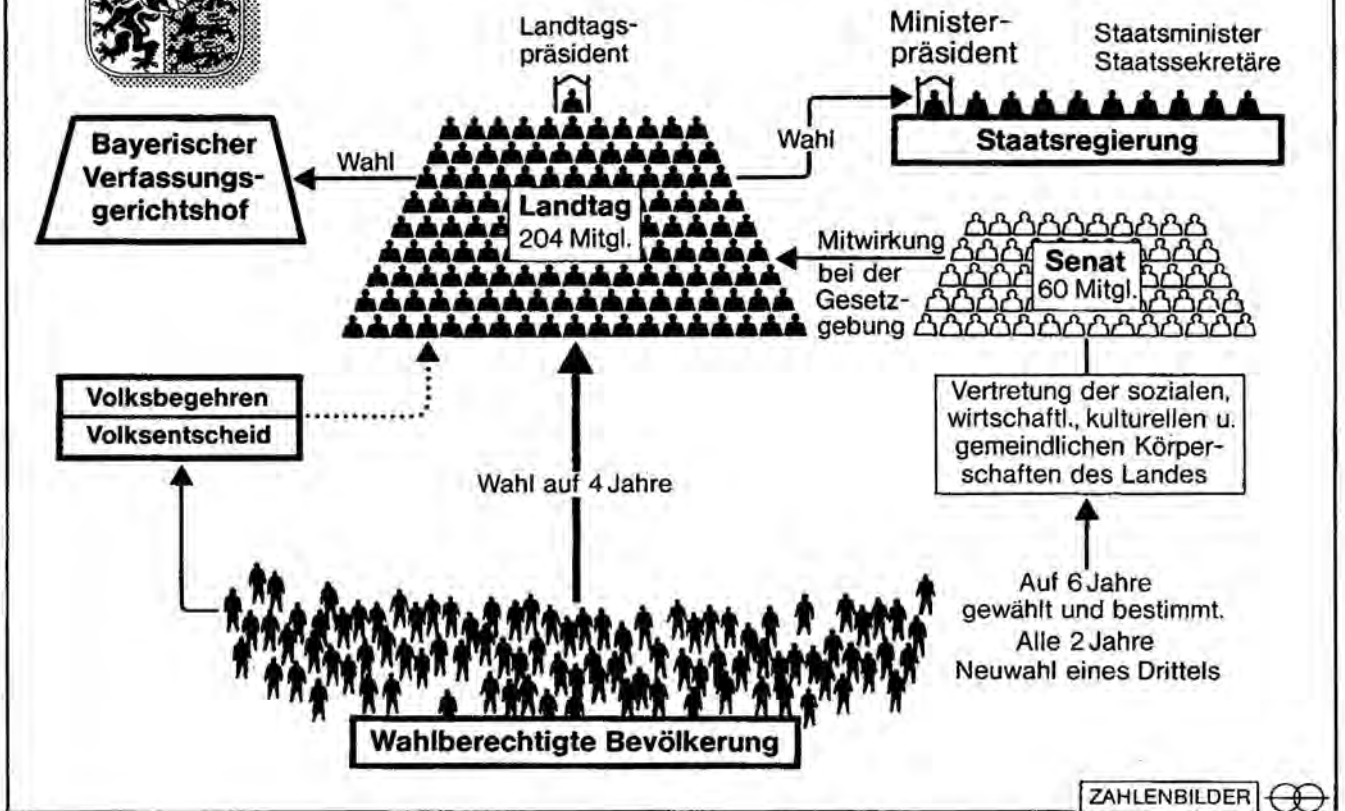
Landtagspräsident

Ministerpräsident

Staatsminister
Staatssekretäre

Bayerischer Verfassungsgerichtshof

Wahl

Wahl

Staatsregierung

Landtag
204 Mitgl.

Mitwirkung bei der Gesetzgebung

Senat
60 Mitgl.

Volksbegehren
Volksentscheid

Vertretung der sozialen, wirtschaftl., kulturellen u. gemeindlichen Körperschaften des Landes

Wahl auf 4 Jahre

Auf 6 Jahre gewählt und bestimmt. Alle 2 Jahre Neuwahl eines Drittels

Wahlberechtigte Bevölkerung

ZAHLENBILDER